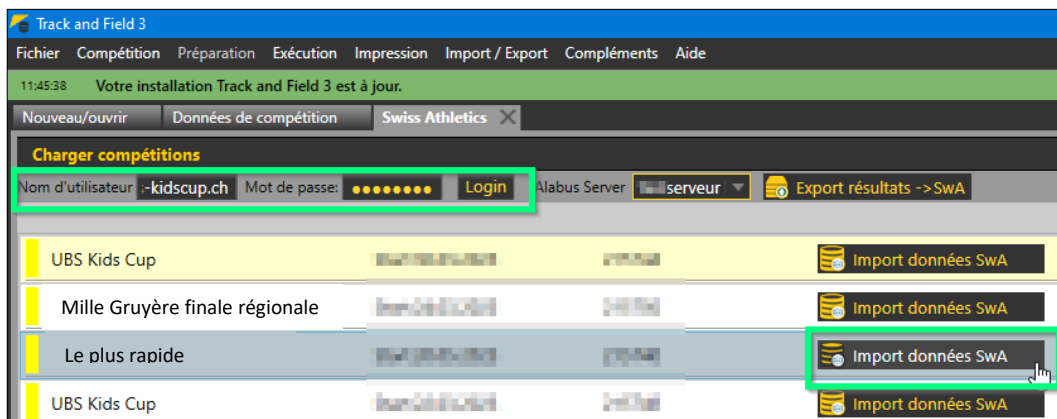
Track and Field 3

Fichier Compétition Préparation Exécution Impression Import / Export Compléments Aide

11:45:38 Votre installation Track and Field 3 est à jour.

Nouveau/ouvrir Données de compétition Swiss Athletics

Charger compétitions

Nom d'utilisateur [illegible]-kidscup.ch Mot de passe: •••••••• Login Alabus Server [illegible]serveur Export résultats ->SwA

UBS Kids Cup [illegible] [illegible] Import données SwA

Mille Gruyère finale régionale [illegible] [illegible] Import données SwA

Le plus rapide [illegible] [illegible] Import données SwA

UBS Kids Cup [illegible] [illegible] Import données SwA